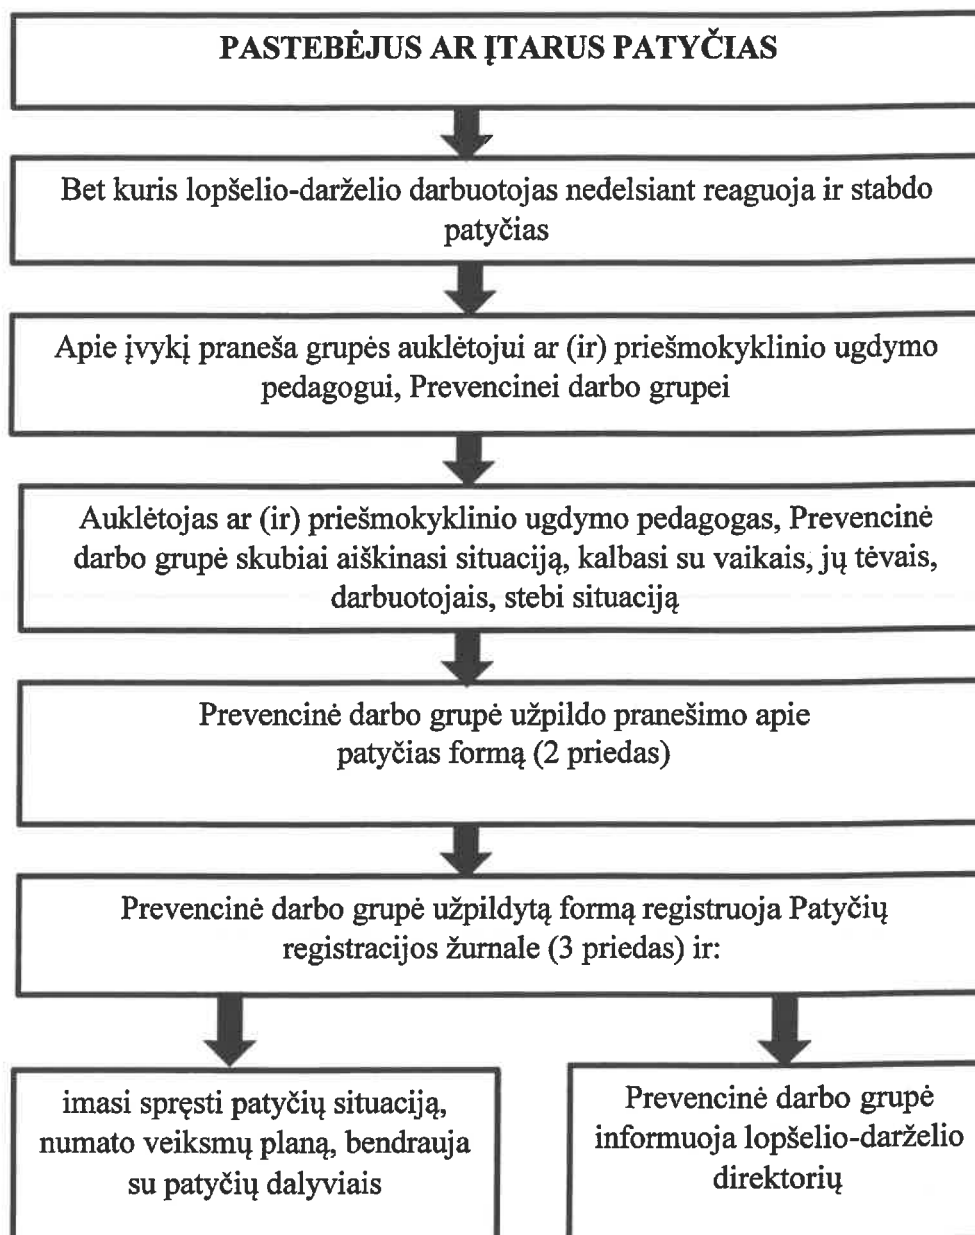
PASTEBĖJUS AR ĮTARUS PATYČIAS

Bet kuris lopšelio-darželio darbuotojas nedelsiant reaguoja ir stabdo patyčias

Apie įvykį praneša grupės auklėtojui ar (ir) priešmokyklinio ugdymo pedagogui, Prevencinei darbo grupei

Auklėtojas ar (ir) priešmokyklinio ugdymo pedagogas, Prevencinė darbo grupė skubiai aiškinasi situaciją, kalbasi su vaikais, jų tėvais, darbuotojais, stebi situaciją

Prevencinė darbo grupė užpildo pranešimo apie patyčias formą (2 priedas)

Prevencinė darbo grupė užpildytą formą registruoja Patyčių registracijos žurnale (3 priedas) ir:

imasi spręsti patyčių situaciją, numato veiksmų planą, bendrauja su patyčių dalyviais

Prevencinė darbo grupė informuoja lopšelio-darželio direktorių